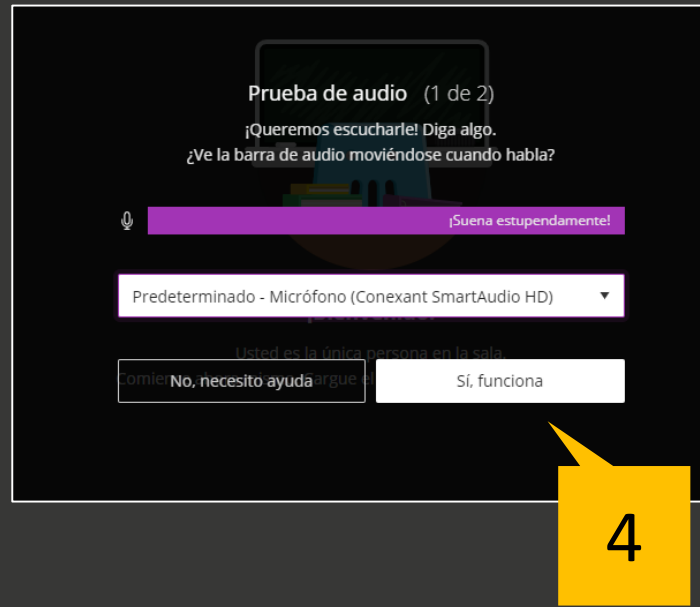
Prueba de audio (1 de 2)

¡Queremos escucharle! Diga algo.
¿Ve la barra de audio moviéndose cuando habla?

¡Suena estupendamente!

Predeterminado - Micrófono (Conexant SmartAudio HD)

Usted es la única persona en la sala.
Comie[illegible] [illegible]argue el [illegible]

No, necesito ayuda

Sí, funciona

4